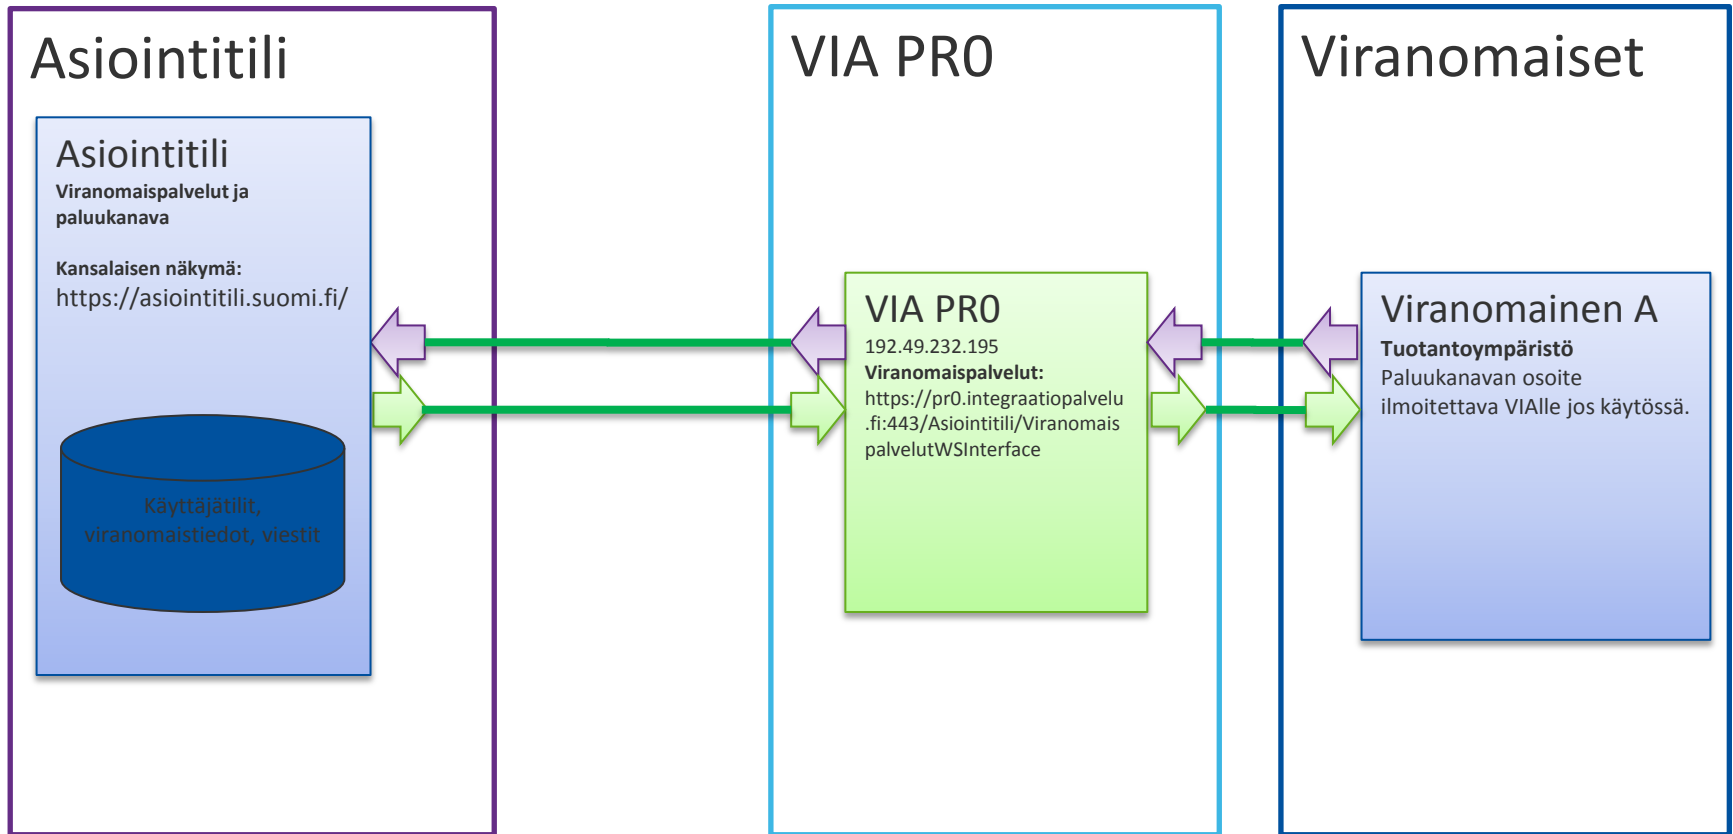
Asiointitili

Asiointitili
Viranomaispalvelut ja paluukanava

Kansalaisen näkymä:
https://asiointitili.suomi.fi/

Käyttäjätilit, viranomaistiedot, viestit

VIA PR0

VIA PR0
192.49.232.195
Viranomaispalvelut:
https://pr0.integraatiopalvelu.fi:443/Asiointitili/ViranomaispalvelutWSInterface

Viranomaiset

Viranomainen A
Tuotantoympäristö
Paluukanavan osoite ilmoitettava VIAlle jos käytössä.